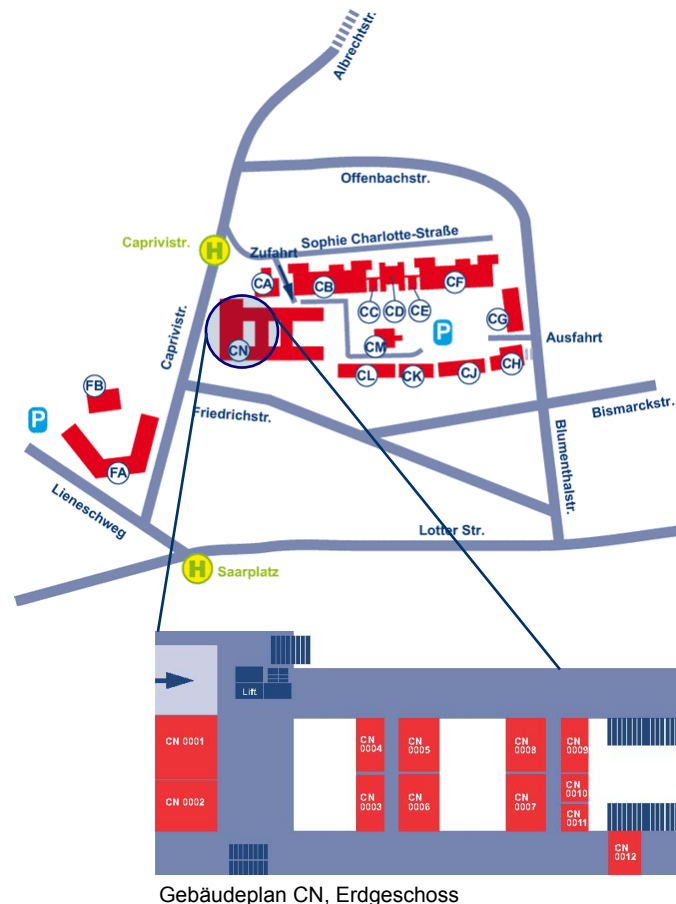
Albrechtstr.

Offenbachstr.

Caprivistr.
H
Zufahrt
Sophie Charlotte-Straße
CA
CB
CC
CD
CE
CF
CG
P
CM
Ausfahrt
CN
CH
CL
CK
CJ
Caprivistr.
FB
Friedrichstr.
Bismarckstr.
P
FA
Blumenthalstr.
Lieneschweg
Lotter Str.
H
Saarplatz

Lift
CN 0001
CN 0002
CN 0004
CN 0003
CN 0005
CN 0006
CN 0008
CN 0007
CN 0009
CN 0010
CN 0011
CN 0012

Gebäudeplan CN, Erdgeschoss